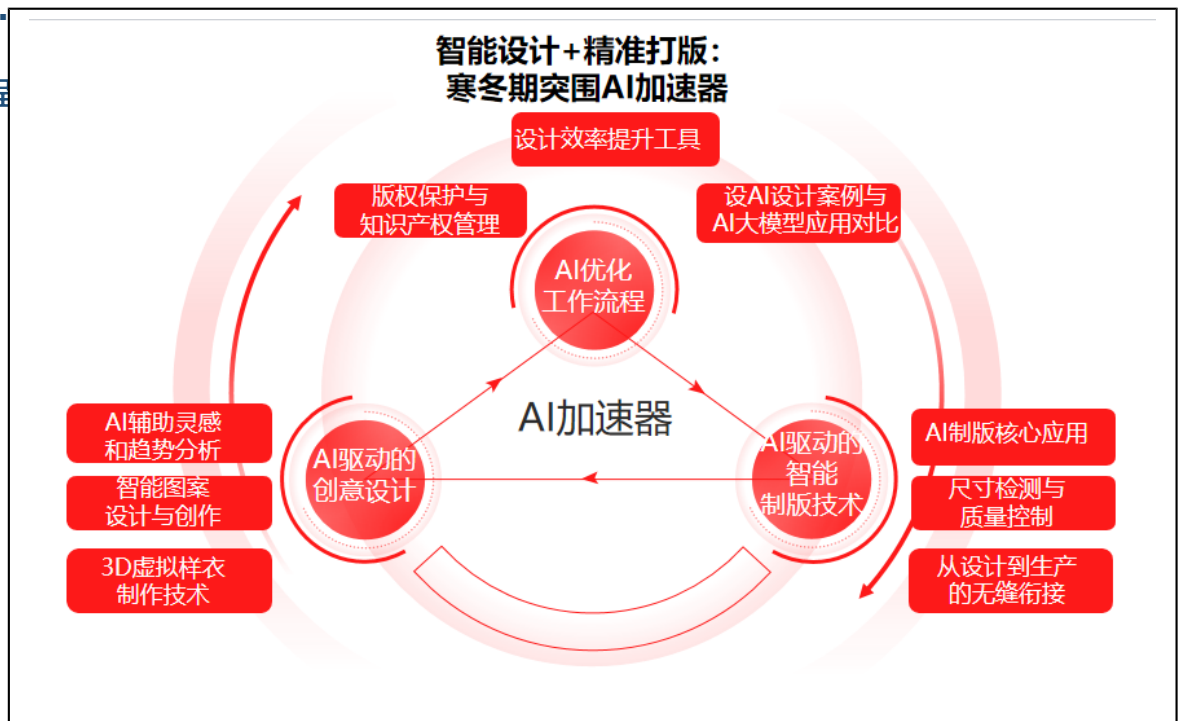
智能设计+精准打版：
寒冬期突围AI加速器

设计效率提升工具

版权保护与知识产权管理

设AI设计案例与AI大模型应用对比

AI优化工作流程

AI加速器

AI辅助灵感和趋势分析

智能图案设计与创作

3D虚拟样衣制作技术

AI驱动的创意设计

AI驱动的智能制版技术

AI制版核心应用

尺寸检测与质量控制

从设计到生产的无缝衔接